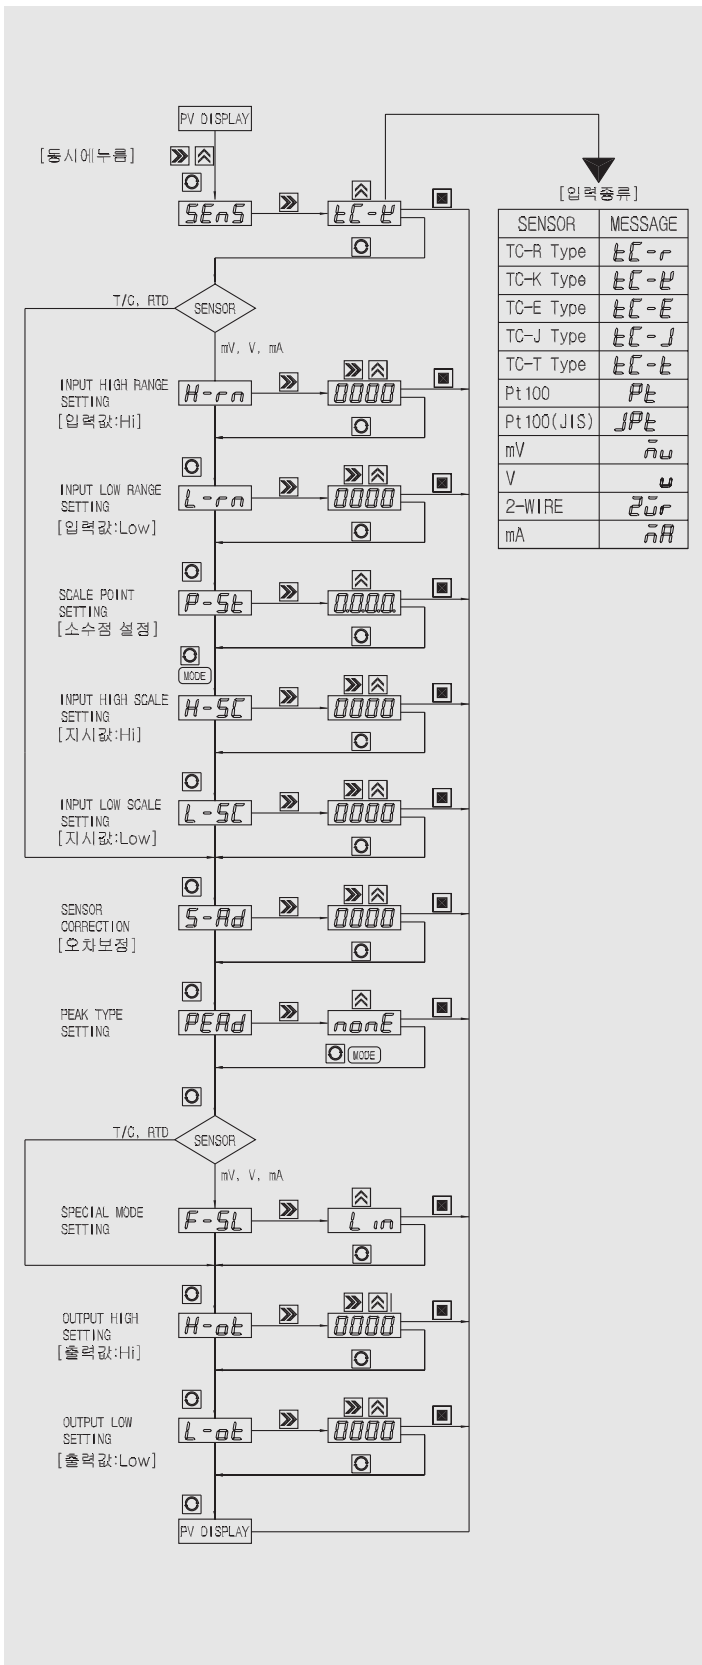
PV DISPLAY

[동시에누름]

SEnS

tC-K

[입력종류]

| SENSOR | MESSAGE |
|---|---|
| TC-R Type | tC-r |
| TC-K Type | tC-K |
| TC-E Type | tC-E |
| TC-J Type | tC-J |
| TC-T Type | tC-t |
| Pt 100 | Pt |
| Pt 100(JIS) | JPt |
| mV | mu |
| V | u |
| 2-WIRE | 2ur |
| mA | mA |

T/C, RTD

SENSOR

mV, V, mA

INPUT HIGH RANGE SETTING [입력값:Hi]

H-rn

0000

INPUT LOW RANGE SETTING [입력값:Low]

L-rn

0000

SCALE POINT SETTING [소수점 설정]

P-St

0.0.0.0.

MODE

INPUT HIGH SCALE SETTING [지시값:Hi]

H-SC

0000

INPUT LOW SCALE SETTING [지시값:Low]

L-SC

0000

SENSOR CORRECTION [오차보정]

S-Ad

0000

PEAK TYPE SETTING

PEAd

nonE

MODE

T/C, RTD

SENSOR

mV, V, mA

SPECIAL MODE SETTING

F-SL

L in

OUTPUT HIGH SETTING [출력값:Hi]

H-ot

0000

OUTPUT LOW SETTING [출력값:Low]

L-ot

0000

PV DISPLAY